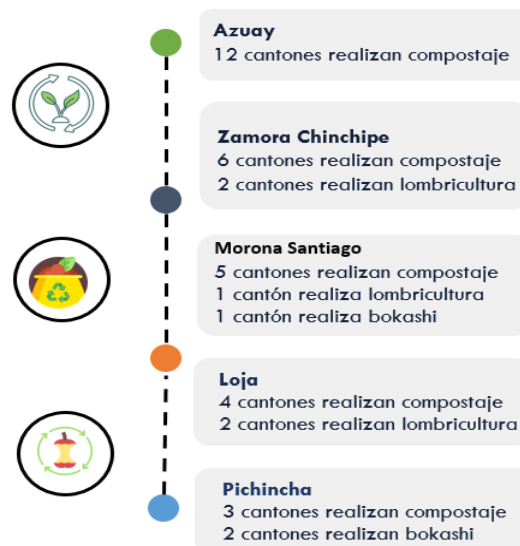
Azuay
12 cantones realizan compostaje

Zamora Chinchipe
6 cantones realizan compostaje
2 cantones realizan lombricultura

Morona Santiago
5 cantones realizan compostaje
1 cantón realiza lombricultura
1 cantón realiza bokashi

Loja
4 cantones realizan compostaje
2 cantones realizan lombricultura

Pichincha
3 cantones realizan compostaje
2 cantones realizan bokashi